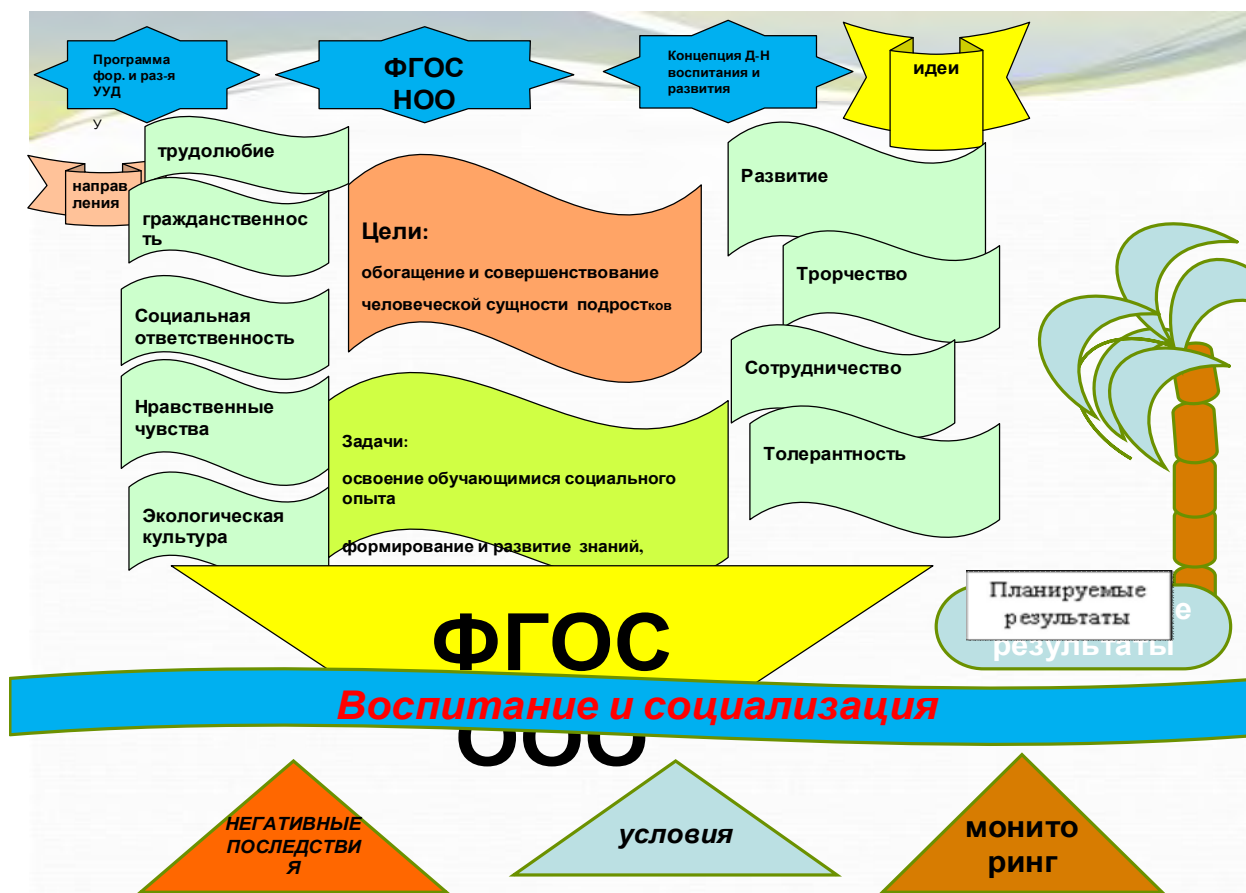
Программа фор. и раз-я УУД

У

ФГОС НОО

Концепция Д-Н воспитания и развития

идеи

направ ления

трудолюбие

гражданственность

Социальная ответственность

Нравственные чувства

Экологическая культура

Цели:

обогащение и совершенствование человеческой сущности подростков

Задачи:

освоение обучающимися социального опыта

формирование и развитие знаний,

Развитие

Трорчество

Сотрудничество

Толерантность

Планируемые результаты

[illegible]е результаты

ФГОС

ООО

Воспитание и социализация

НЕГАТИВНЫЕ ПОСЛЕДСТВИЯ

условия

мониторинг